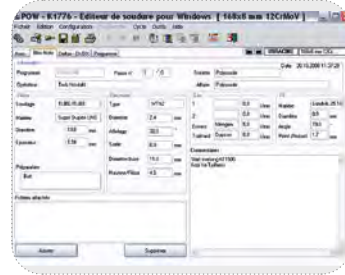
POW - K1776 - Editeur de soudure pour Windows [ 168x8 mm 12CrMoV ]

Fichier Edition Configuration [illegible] Cycle Outils Aide

Date 20.10.2008 11:37:28

Programme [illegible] Passe n° 1 / 5 Société Patisserie

Opérateur Tout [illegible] Affaire Patisserie

Soudage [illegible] Type WTN2

Matière Super Duplex UNS Diamètre 2.4 mm

Diamètre 168 mm Affûtage 30.0

Epaisseur 5.58 mm Saillie 8.0 mm

Diamètre buse 15.0 mm

Pression/Débit 4.5 mm

Préparation

Bout

1 0.0 mm Matière Lincoln 25.10

2 0.0 mm Diamètre 0.8 mm

Externe Mélange 0.0 mm Angle 70.0

Traînant Externe 0.0 mm Point d'inclusion 1.2 mm

Commentaires

Voir réglage 1500

Actions attachées

Ajouter Supprimer